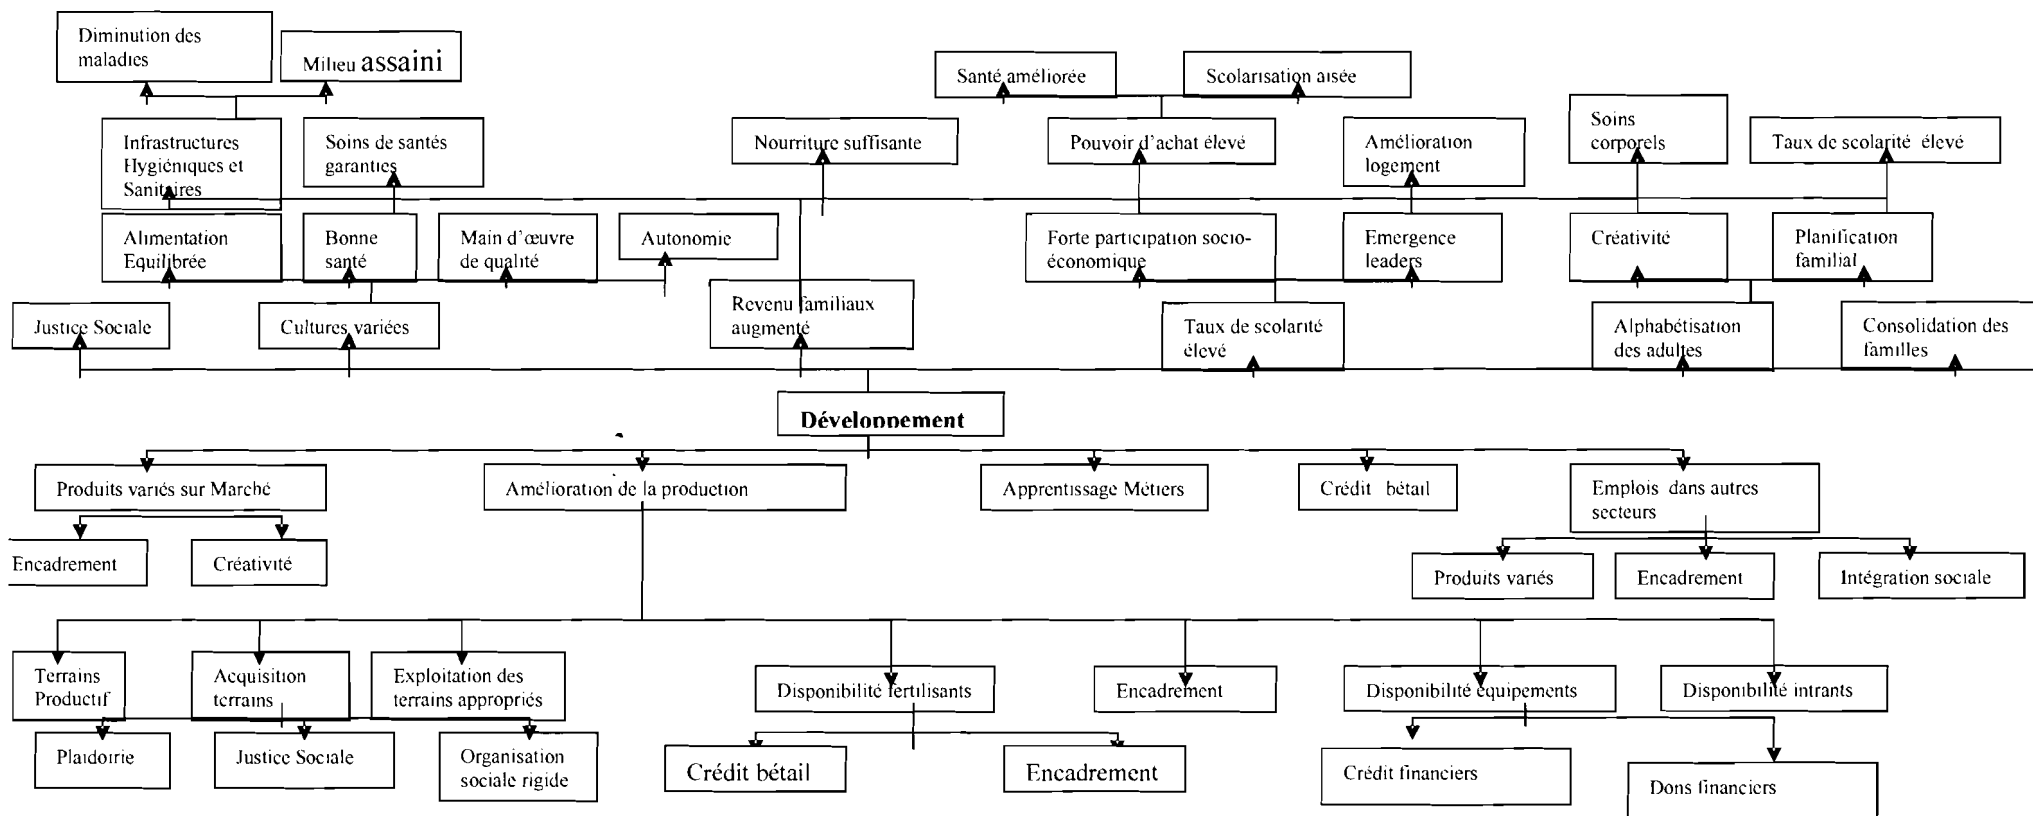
Diminution des maladies

Milieu assaini

Santé améliorée

Scolarisation aisée

Infrastructures Hygiéniques et Sanitaires

Soins de santés garanties

Nourriture suffisante

Pouvoir d'achat élevé

Amélioration logement

Soins corporels

Taux de scolarité élevé

Alimentation Equilibrée

Bonne santé

Main d'œuvre de qualité

Autonomie

Forte participation socio-économique

Emergence leaders

Créativité

Planification familial

Justice Sociale

Cultures variées

Revenu familiaux augmenté

Taux de scolarité élevé

Alphabétisation des adultes

Consolidation des familles

Développement

Produits variés sur Marché

Amélioration de la production

Apprentissage Métiers

Crédit bétail

Emplois dans autres secteurs

Encadrement

Créativité

Produits variés

Encadrement

Intégration sociale

Terrains Productif

Acquisition terrains

Exploitation des terrains appropriés

Disponibilité fertilisants

Encadrement

Disponibilité équipements

Disponibilité intrants

Plaidoirie

Justice Sociale

Organisation sociale rigide

Crédit bétail

Encadrement

Crédit financiers

Dons financiers